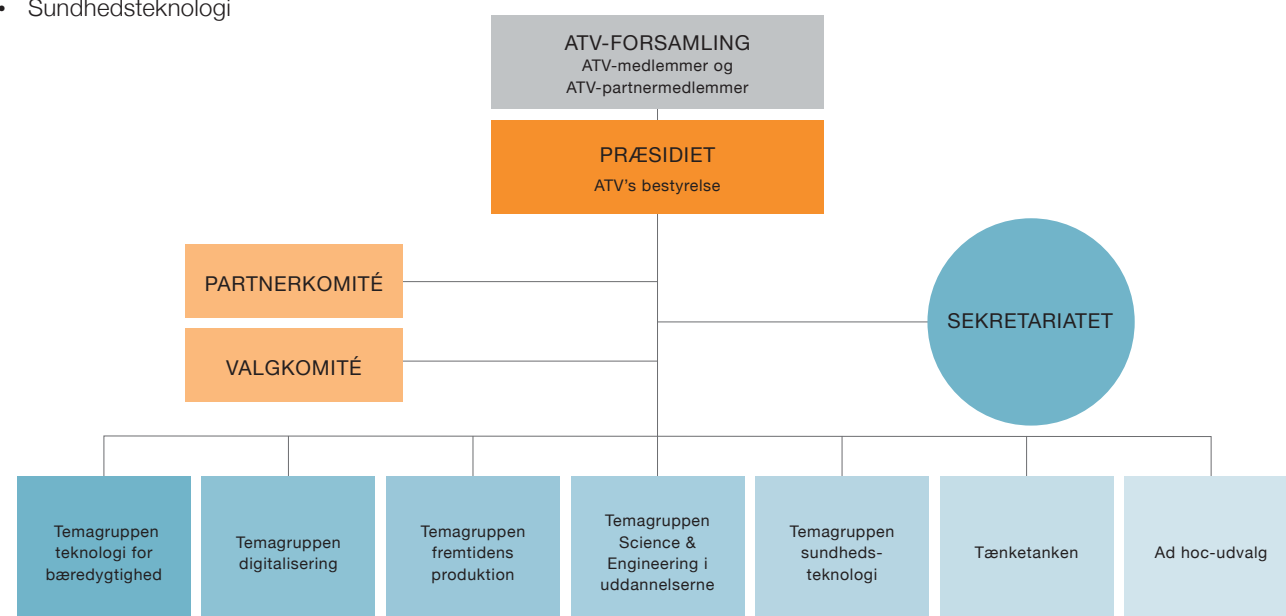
• Sundhedsteknologi

ATV-FORSAMLING
ATV-medlemmer og ATV-partnermedlemmer

PRÆSIDIET
ATV's bestyrelse

PARTNERKOMITÉ

VALGKOMITÉ

SEKRETARIATET

Temagruppen teknologi for bæredygtighed

Temagruppen digitalisering

Temagruppen fremtidens produktion

Temagruppen Science & Engineering i uddannelserne

Temagruppen sundhedsteknologi

Tænketanken

Ad hoc-udvalg